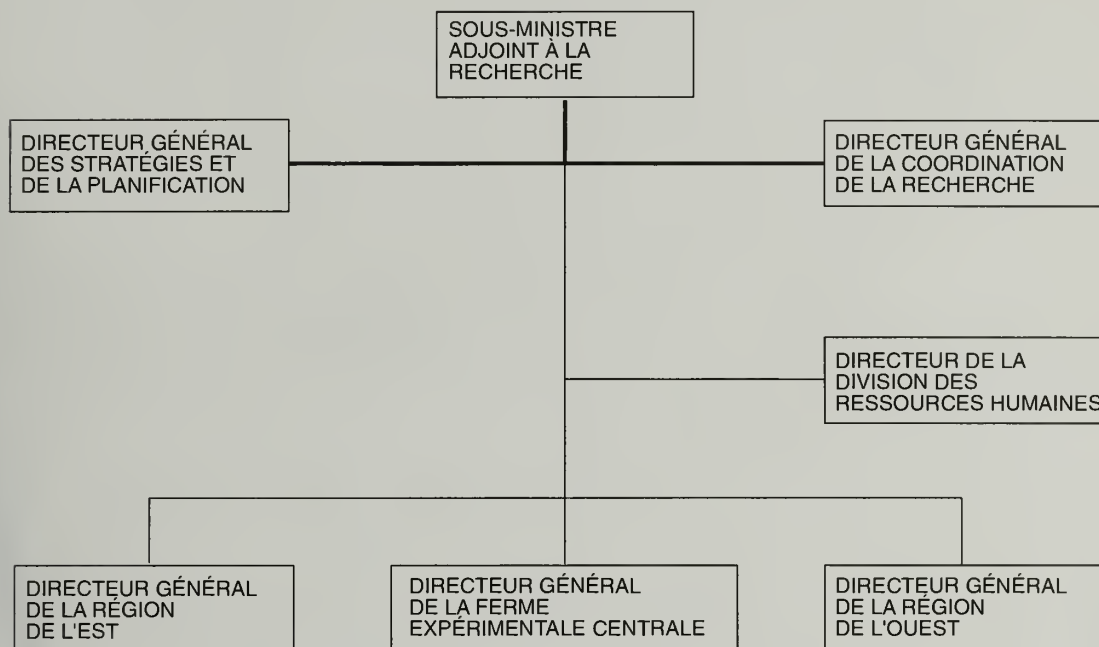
SOUS-MINISTRE ADJOINT À LA RECHERCHE

DIRECTEUR GÉNÉRAL DES STRATÉGIES ET DE LA PLANIFICATION

DIRECTEUR GÉNÉRAL DE LA COORDINATION DE LA RECHERCHE

DIRECTEUR DE LA DIVISION DES RESSOURCES HUMAINES

DIRECTEUR GÉNÉRAL DE LA RÉGION DE L'EST

DIRECTEUR GÉNÉRAL DE LA FERME EXPÉRIMENTALE CENTRALE

DIRECTEUR GÉNÉRAL DE LA RÉGION DE L'OUEST